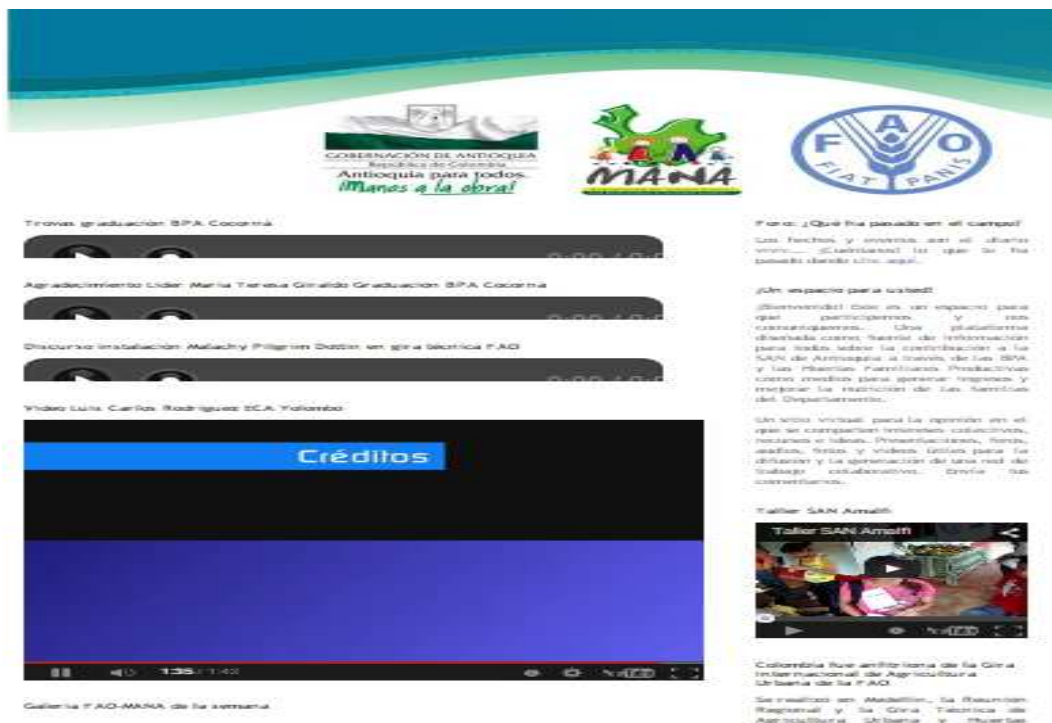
GOBERNACIÓN DE ANTIOQUIA
República de Colombia
Antioquia para todos.
¡Manos a la obra!

MANÁ

FAO
FIAT PANIS

Trovas graduación BPA Cocorná

0:00 / 0:0

Agradecimiento Lider Maria Teresa Giraldo Graduacion BPA Cocorna

0:00 / 0:0

Discurso instalación Mallachy Pilgrom Dottin en gira técnica FAO

0:00 / 0:0

Video Luis Carlos Rodriguez ECA Yolombo

Créditos

1:35 / 1:40

Galeria FAO-MANA de la semana

Foro: ¿Qué ha pasado en el campo?

Los hechos y eventos así el diario vivir... ¡Cuéntanos! lo que ha pasado dando clic aquí.

¡Un espacio para usted!

¡Bienvenido! Este es un espacio para que participemos y nos comuniquemos. Una plataforma diseñada como fuente de información para todos sobre la contribución a la SAN de Antioquia a través de las BPA y las Huertas Familiares Productivas como medios para generar ingresos y mejorar la nutrición de las familias del Departamento.

Un sitio virtual para la opinión en el que se comparten intereses colectivos, nociones e ideas. Presentaciones, foros, audios, fotos y videos útiles para la difusión y la generación de una red de trabajo colaborativo. Envíe sus comentarios.

Taller SAN Amalfi

Taller SAN Amalfi

Colombia fue anfitriona de la Gira Internacional de Agricultura Urbana de la FAO

Se realizó en Medellín, la Reunión Regional y la Gira Técnica de Agricultura Urbana y Huertas